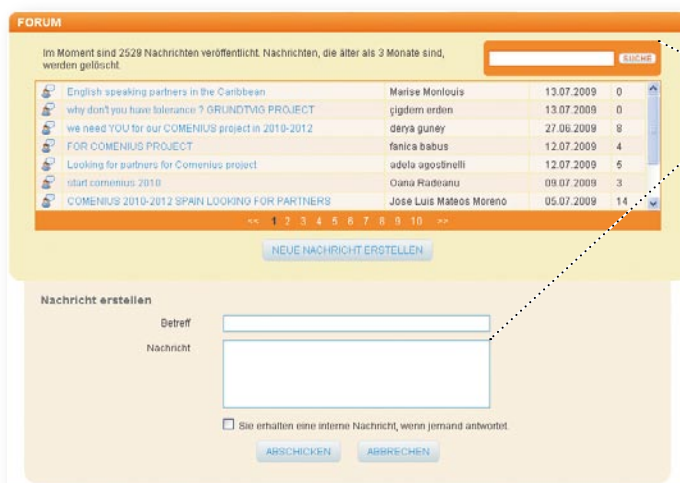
FORUM

Im Moment sind 2529 Nachrichten veröffentlicht. Nachrichten, die älter als 3 Monate sind, werden gelöscht.

SUCHE

| | | | |
|---|---|---|---|
| English speaking partners in the Caribbean | Marise Monlouis | 13.07.2009 | 0 |
| why don't you have tolerance ? GRUNDTVIG PROJECT | çigdem erden | 13.07.2009 | 0 |
| we need YOU for our COMENIUS project in 2010-2012 | derya guney | 27.06.2009 | 8 |
| FOR COMENIUS PROJECT | fanica babus | 12.07.2009 | 4 |
| Looking for partners for Comenius project | adela agostinelli | 12.07.2009 | 5 |
| start comenius 2010 | Oana Radeanu | 09.07.2009 | 3 |
| COMENIUS 2010-2012 SPAIN LOOKING FOR PARTNERS | Jose Luis Mateos Moreno | 05.07.2009 | 14 |

<< 1 2 3 4 5 6 7 8 9 10 >>

NEUE NACHRICHT ERSTELLEN

Nachricht erstellen

Betreff

Nachricht

Sie erhalten eine interne Nachricht, wenn jemand antwortet.

ABSCHICKEN ABBRECHEN